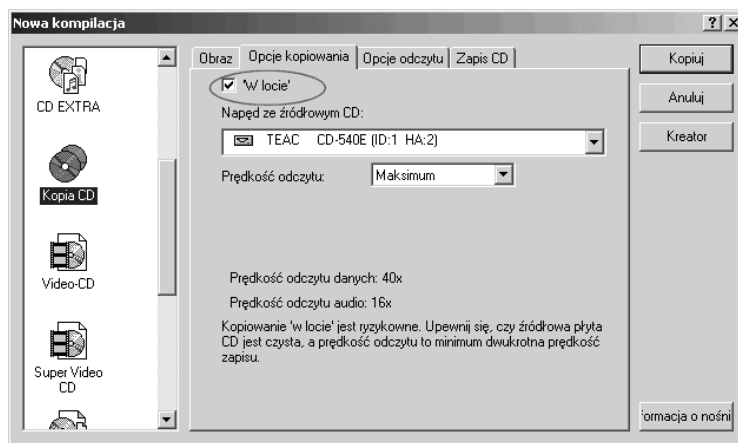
Nowa kompilacja

?
X

CD EXTRA

Kopia CD

Video-CD

Super Video CD

Obraz | Opcje kopiowania | Opcje odczytu | Zapis CD

'W locie'

Napęd ze źródłowym CD:

TEAC CD-540E (ID:1 HA:2)

Prędkość odczytu: Maksimum

Prędkość odczytu danych: 40x

Prędkość odczytu audio: 16x

Kopiowanie 'w locie' jest ryzykowne. Upewnij się, czy źródłowa płyta CD jest czysta, a prędkość odczytu to minimum dwukrotna prędkość zapisu.

Kopiuj

Anuluj

Kreator

formacja o nośni